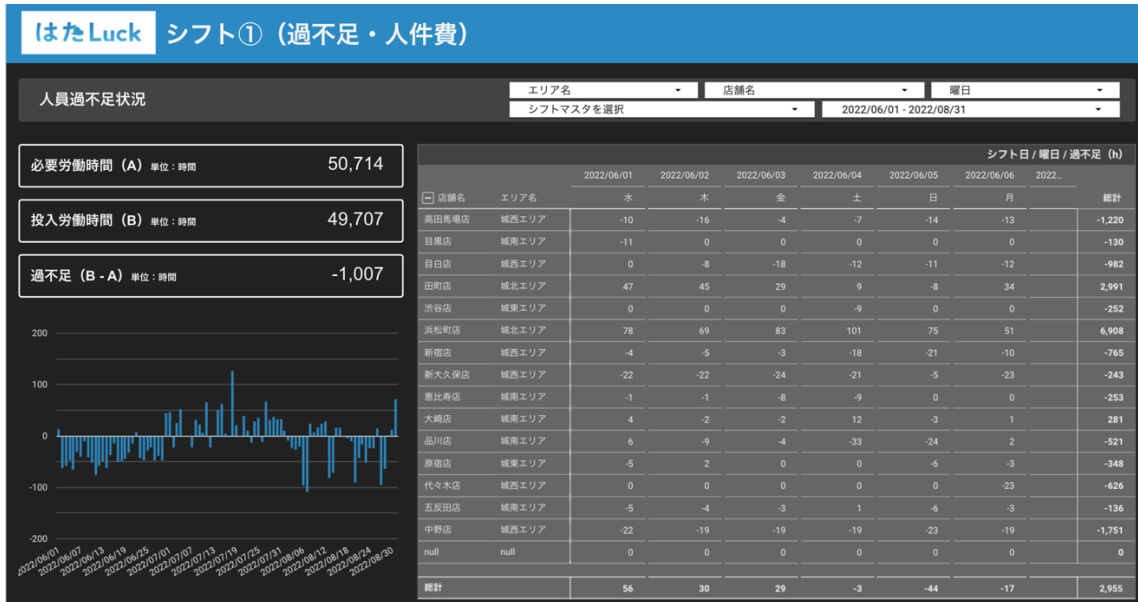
はたLuck シフト①（過不足・人件費）

人員過不足状況

エリア名 ▾ 店舗名 ▾ 曜日 ▾
シフトマスタを選択 ▾ 2022/06/01 - 2022/08/31 ▾

必要労働時間（A） 単位：時間 50,714

投入労働時間（B） 単位：時間 49,707

過不足（B - A） 単位：時間 -1,007

200
100
0
-100
-200

2022/06/01 2022/06/07 2022/06/13 2022/06/19 2022/06/25 2022/07/01 2022/07/07 2022/07/13 2022/07/19 2022/07/25 2022/07/31 2022/08/06 2022/08/12 2022/08/18 2022/08/24 2022/08/30

シフト日 / 曜日 / 過不足（h）

| | | 2022/06/01 | 2022/06/02 | 2022/06/03 | 2022/06/04 | 2022/06/05 | 2022/06/06 | 2022… | |
|---|---|---|---|---|---|---|---|---|---|
| 店舗名 | エリア名 | 水 | 木 | 金 | 土 | 日 | 月 | | 総計 |
| 高田馬場店 | 城西エリア | -10 | -16 | -4 | -7 | -14 | -13 | | -1,220 |
| 目黒店 | 城南エリア | -11 | 0 | 0 | 0 | 0 | 0 | | -130 |
| 目白店 | 城西エリア | 0 | -8 | -18 | -12 | -11 | -12 | | -982 |
| 田町店 | 城北エリア | 47 | 45 | 29 | 9 | -8 | 34 | | 2,991 |
| 渋谷店 | 城東エリア | 0 | 0 | 0 | -9 | 0 | 0 | | -252 |
| 浜松町店 | 城北エリア | 78 | 69 | 83 | 101 | 75 | 51 | | 6,908 |
| 新宿店 | 城西エリア | -4 | -5 | -3 | -18 | -21 | -10 | | -765 |
| 新大久保店 | 城西エリア | -22 | -22 | -24 | -21 | -5 | -23 | | -243 |
| 恵比寿店 | 城南エリア | -1 | -1 | -8 | -9 | 0 | 0 | | -253 |
| 大崎店 | 城南エリア | 4 | -2 | -2 | 12 | -3 | 1 | | 281 |
| 品川店 | 城南エリア | 6 | -9 | -4 | -33 | -24 | 2 | | -521 |
| 原宿店 | 城東エリア | -5 | 2 | 0 | 0 | -6 | -3 | | -348 |
| 代々木店 | 城西エリア | 0 | 0 | 0 | 0 | 0 | -23 | | -626 |
| 五反田店 | 城南エリア | -5 | -4 | -3 | 1 | -6 | -3 | | -136 |
| 中野店 | 城西エリア | -22 | -19 | -19 | -19 | -23 | -19 | | -1,751 |
| null | null | 0 | 0 | 0 | 0 | 0 | 0 | | 0 |
| 総計 | | 56 | 30 | 29 | -3 | -44 | -17 | | 2,955 |